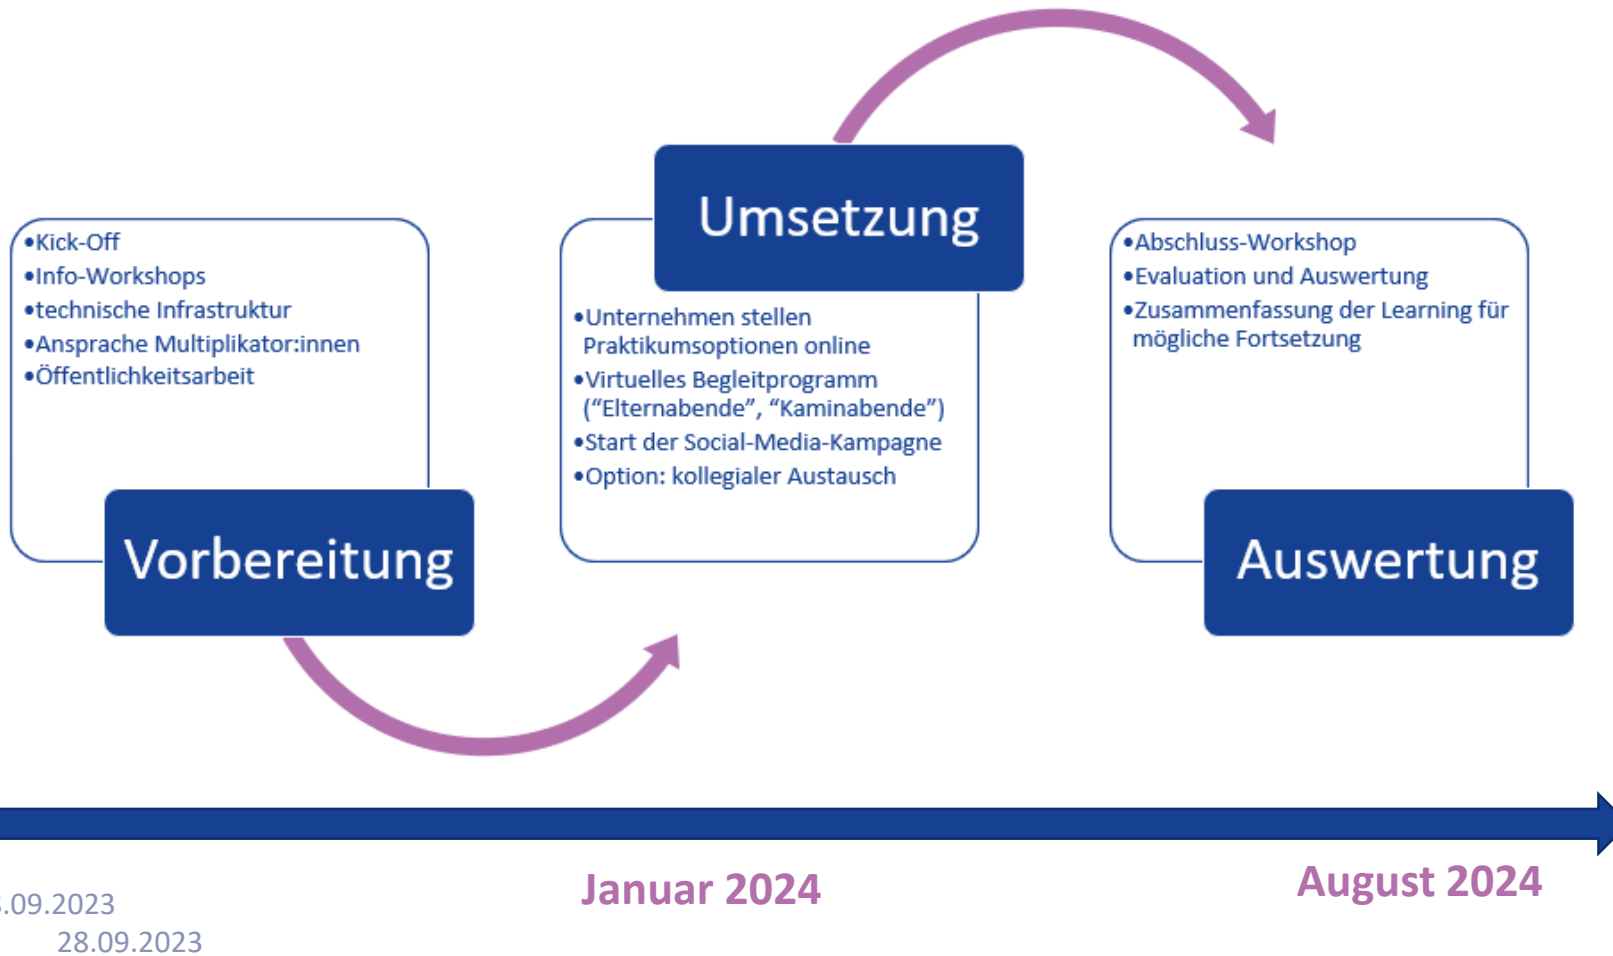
•Kick-Off
•Info-Workshops
•technische Infrastruktur
•Ansprache Multiplikator:innen
•Öffentlichkeitsarbeit

Vorbereitung

Umsetzung

•Unternehmen stellen Praktikumsoptionen online
•Virtuelles Begleitprogramm ("Elternabende", "Kaminabende")
•Start der Social-Media-Kampagne
•Option: kollegialer Austausch

•Abschluss-Workshop
•Evaluation und Auswertung
•Zusammenfassung der Learning für mögliche Fortsetzung

Auswertung

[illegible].09.2023
28.09.2023

Januar 2024

August 2024